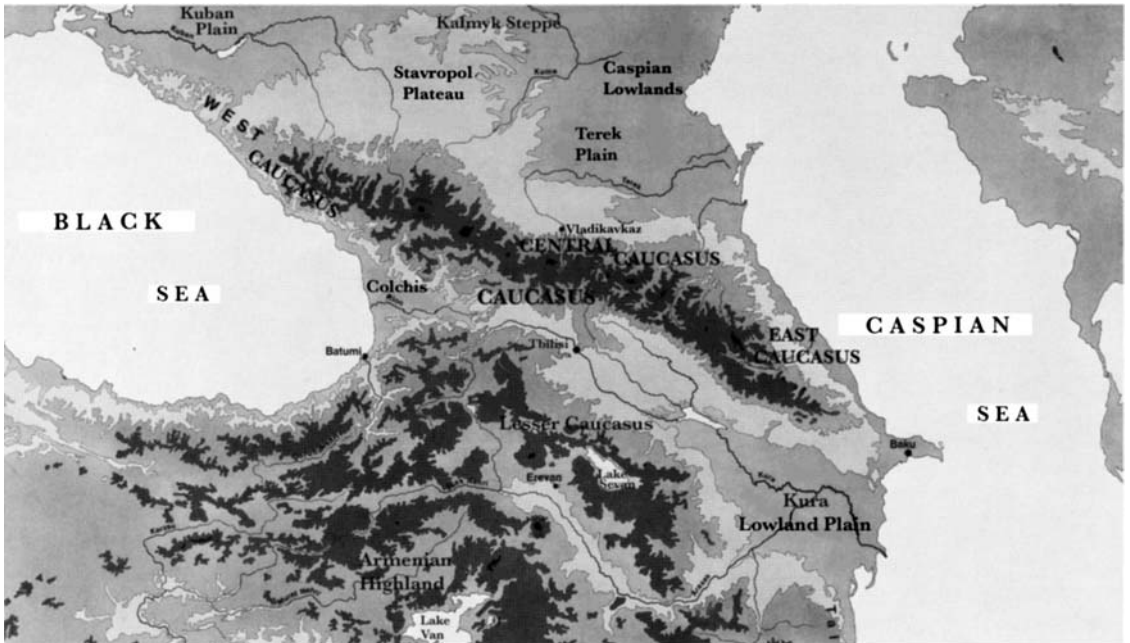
Kuban Plain

Kalmyk Steppe

Stavropol Plateau

Caspian Lowlands

Terek Plain

WEST CAUCASUS

BLACK

SEA

Vladikavkaz

CENTRAL CAUCASUS

CAUCASUS

Colchis

CASPIAN

EAST CAUCASUS

Batumi

Tbilisi

SEA

Lesser Caucasus

Baku

Lake Sevan

Erevan

Kura Lowland Plain

Armenian Highland

Lake Van